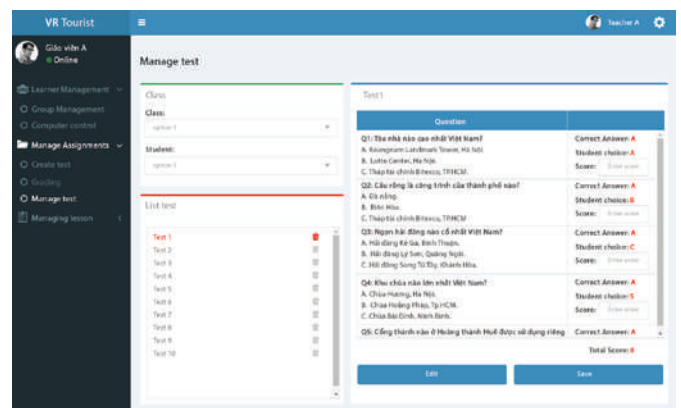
VR Tourist

Teacher A

Giáo viên A
Online

Learner Management
Group Management
Computer control
Manage Assignments
Create test
Grading
Manage test
Managing lesson

Manage test

Class
Class:
option 1
Student:
option 1

List test
Test 1
Test 2
Test 3
Test 4
Test 5
Test 6
Test 7
Test 8
Test 9
Test 10

Test 1

| Question | |
|---|---|
| Q1: Tòa nhà nào cao nhất Việt Nam? A. Keangnam Landmark Tower, Hà Nội B. Lotte Center, Hà Nội. C. Tháp tài chính Bitexco, TPHCM. | Correct Answer: A Student choice: A Score: Enter score |
| Q2: Cầu rồng là công trình của thành phố nào? A. Đà nẵng. B. Biên Hòa. C. Tháp tài chính Bitexco, TPHCM | Correct Answer: A Student choice: B Score: Enter score |
| Q3: Ngọn hải đăng nào cổ nhất Việt Nam? A. Hải đăng Kê Gà, Bình Thuận. B. Hải đăng Lý Sơn, Quảng Ngãi. C. Hải đăng Song Tử Tây, Khánh Hòa. | Correct Answer: A Student choice: C Score: Enter score |
| Q4: Khu chùa nào lớn nhất Việt Nam? A. Chùa Hương, Hà Nội. B. Chùa Hoằng Pháp, Tp.HCM. C. Chùa Bái Đính, Ninh Bình. | Correct Answer: A Student choice: B Score: Enter score |
| Q5: Cổng thành nào ở Hoàng thành Huế được sử dụng riêng | Correct Answer: A |

Total Score: 8

Edit
Save